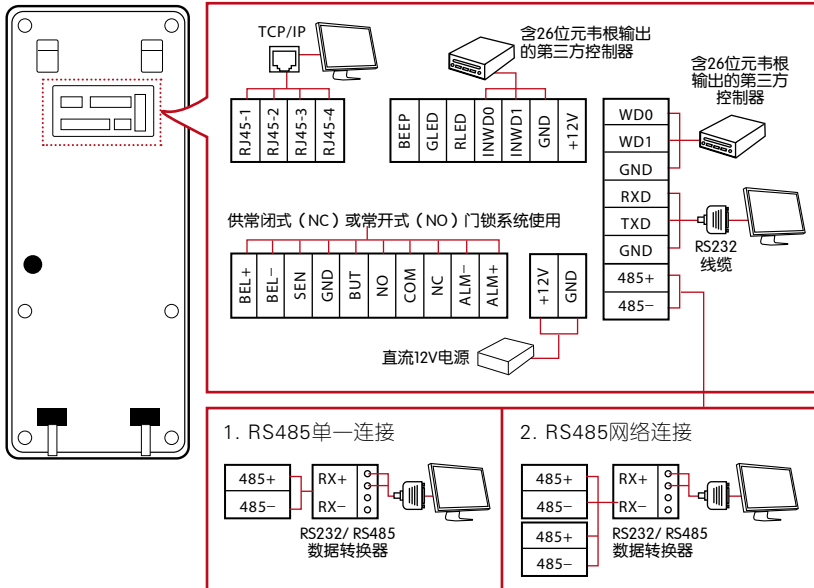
TCP/IP

含26位元韦根输出的第三方控制器

含26位元韦根输出的第三方控制器

RJ45-1
RJ45-2
RJ45-3
RJ45-4

BEEP
GLED
RLED
INWD0
INWD1
GND
+12V

WD0
WD1
GND
RXD
TXD
GND
485+
485−

RS232 线缆

供常闭式（NC）或常开式（NO）门锁系统使用

BEL+
BEL−
SEN
GND
BUT
NO
COM
NC
ALM−
ALM+

+12V
GND

直流12V电源

1. RS485单一连接

485+
485−
RX+
RX−

RS232/ RS485 数据转换器

2. RS485网络连接

485+
485−
485+
485−
RX+
RX−

RS232/ RS485 数据转换器